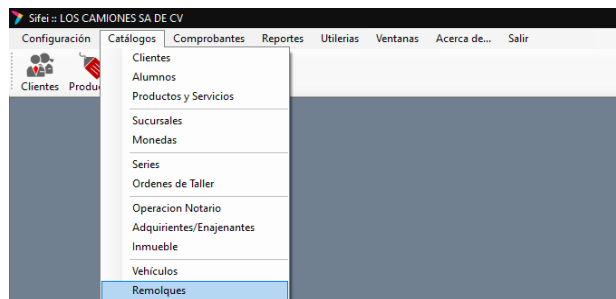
Sifei :: LOS CAMIONES SA DE CV

Configuración Catálogos Comprobantes Reportes Utilerias Ventanas Acerca de... Salir

Clientes Produ

Clientes
Alumnos
Productos y Servicios
Sucursales
Monedas
Series
Ordenes de Taller
Operacion Notario
Adquirientes/Enajenantes
Inmueble
Vehículos
Remolques